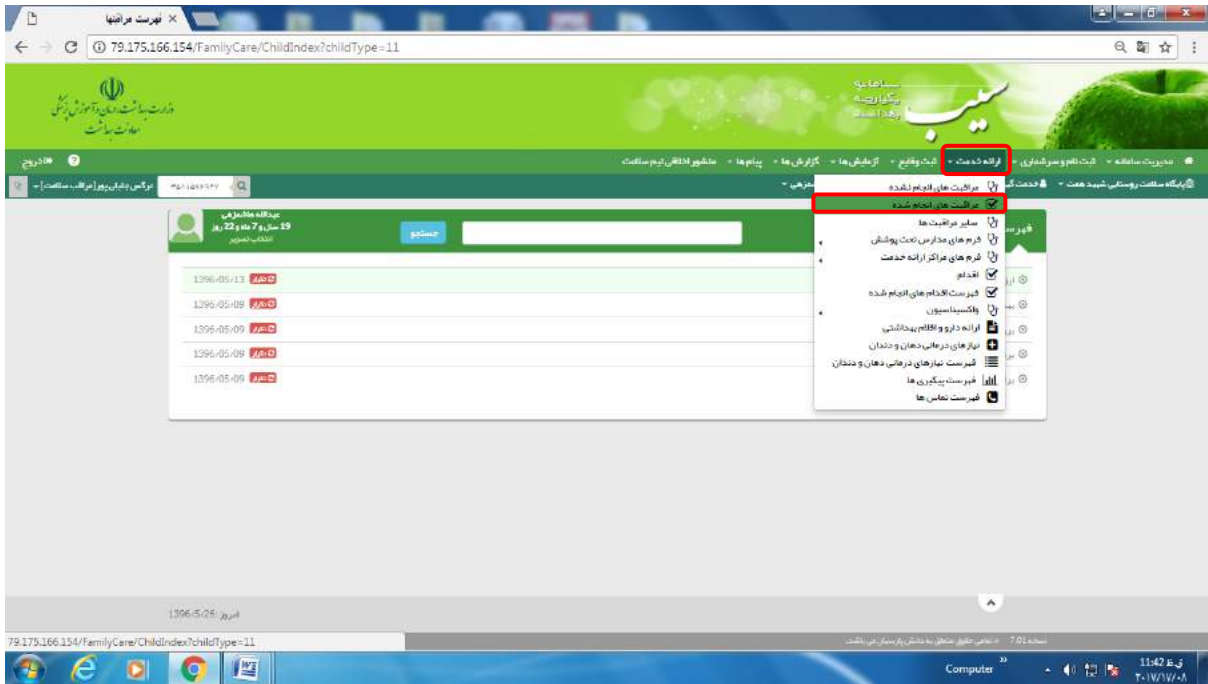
فهرست مراقبتها ×

79.175.166.154/FamilyCare/ChildIndex?childType=11

وزارت بهداشت، درمان و آموزش پزشکی
معاونت بهداشت

سامانه یکپارچه بهداشت
سیب

مدیریت سامانه • ثبت نام و سرشماری • ارائه خدمت • ثبت وقایع • آزمایش ها • گزارش ها • پیام ها • منشور اخلاقی تیم سلامت

خروج

پایگاه سلامت روستایی شهید همت • خدمت گیرنده

مراقبت های انجام نشده
مراقبت های انجام شده
سایر مراقبت ها
فرم های مدارس تحت پوشش
فرم های مراکز ارائه خدمت
اقدام
فهرست اقدام های انجام شده
واکسیناسیون
ارائه دارو و اقلام بهداشتی
نیازهای درمانی دهان و دندان
فهرست نیازهای درمانی دهان و دندان
فهرست پیگیری ها
فهرست تماس ها

عبدالله ملامرغی
19 سال و 7 ماه و 22 روز
انتخاب تصویر

جستجو

فهرست

1396/05/13 دارد
1396/05/09 دارد
1396/05/09 دارد
1396/05/09 دارد
1396/05/09 دارد

امروز 1396/5/26

نسخه 7.01 - تمامی حقوق متعلق به دانش پارسیان می باشد.

79.175.166.154/FamilyCare/ChildIndex?childType=11

Computer

11:42 ق.ظ